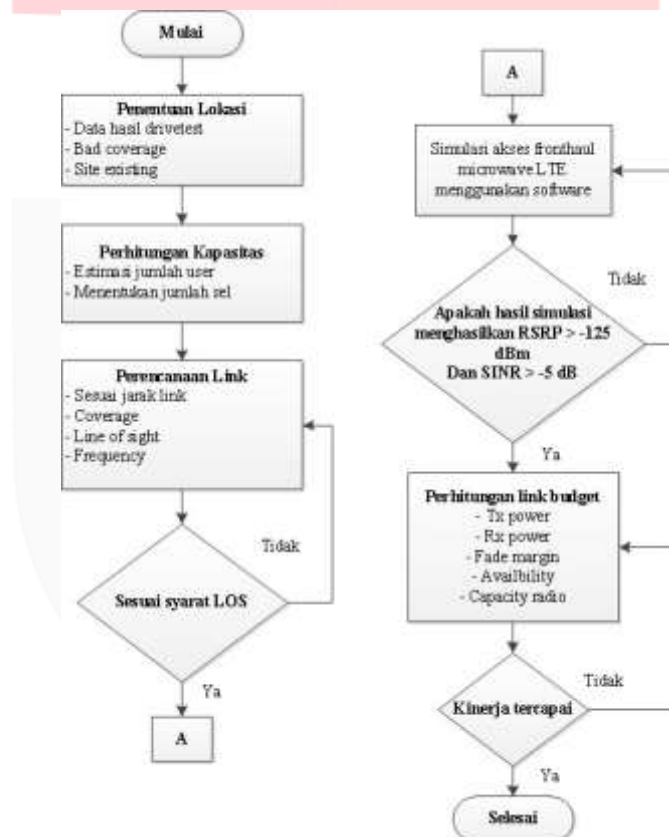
Mulai

Penentuan Lokasi
- Data hasil drivetest
- Bad coverage
- Site existing

Perhitungan Kapasitas
- Estimasi jumlah user
- Menentukan jumlah sel

Perencanaan Link
- Sesuai jarak link
- Coverage
- Line of sight
- Frequency

Tidak

Sesuai syarat LOS

Ya

A

A

Simulasi akses fronthaul microwave LTE menggunakan software

Tidak

Apakah hasil simulasi menghasilkan RSRP > -125 dBm Dan SINR > -5 dB

Ya

Perhitungan link budget
- Tx power
- Rx power
- Fade margin
- Availbility
- Capacity radio

Tidak

Kinerja tercapai

Ya

Selesai